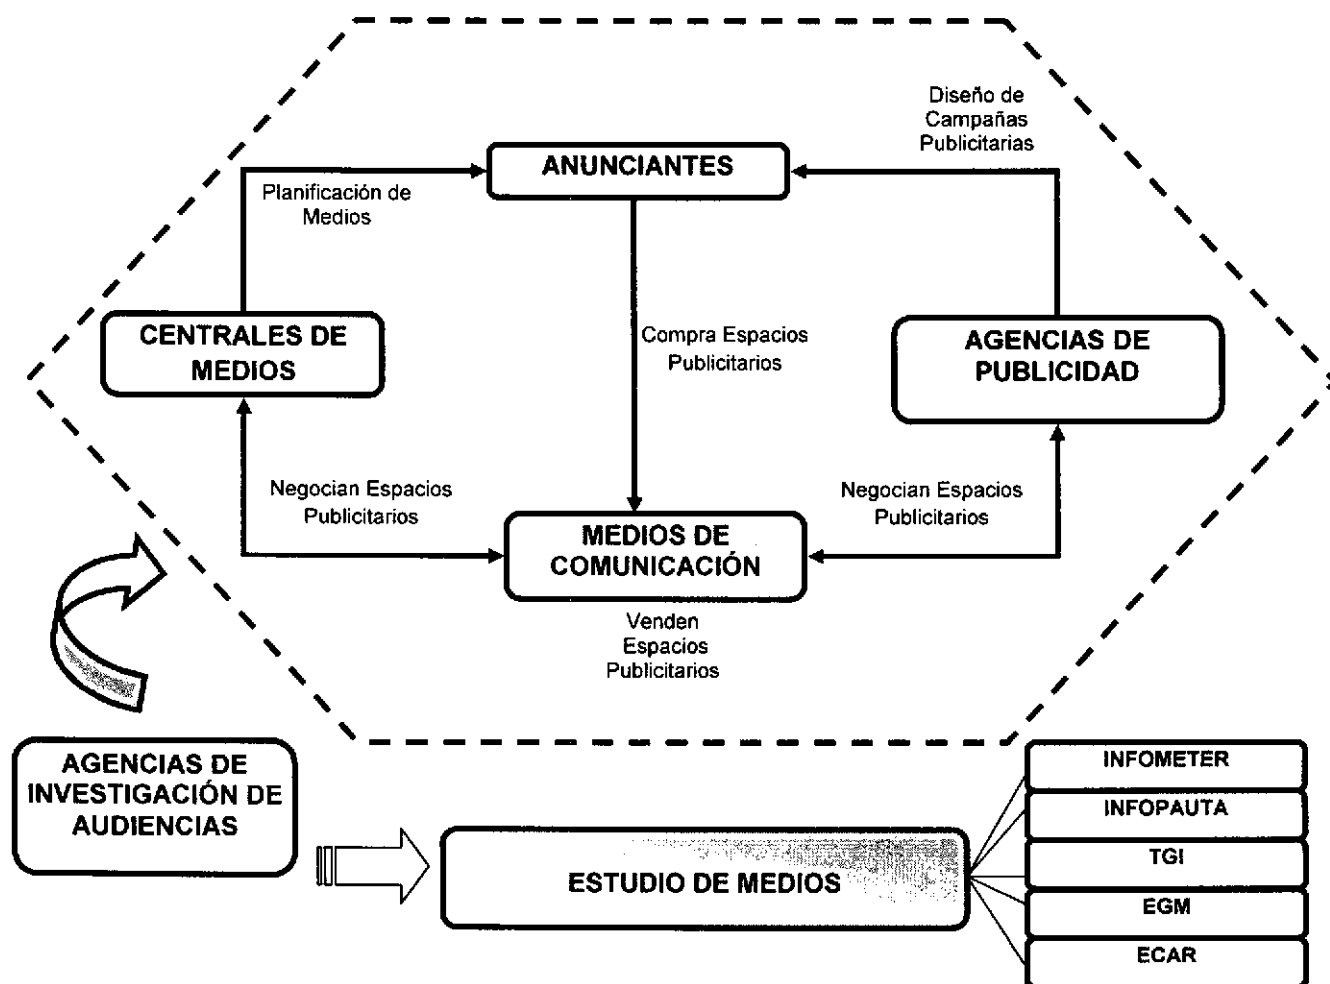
Diseño de Campañas Publicitarias

ANUNCIANTES

Planificación de Medios

CENTRALES DE MEDIOS

Compra Espacios Publicitarios

AGENCIAS DE PUBLICIDAD

Negocian Espacios Publicitarios

Negocian Espacios Publicitarios

MEDIOS DE COMUNICACIÓN

Venden Espacios Publicitarios

AGENCIAS DE INVESTIGACIÓN DE AUDIENCIAS

ESTUDIO DE MEDIOS

INFOMETER

INFOPAUTA

TGI

EGM

ECAR